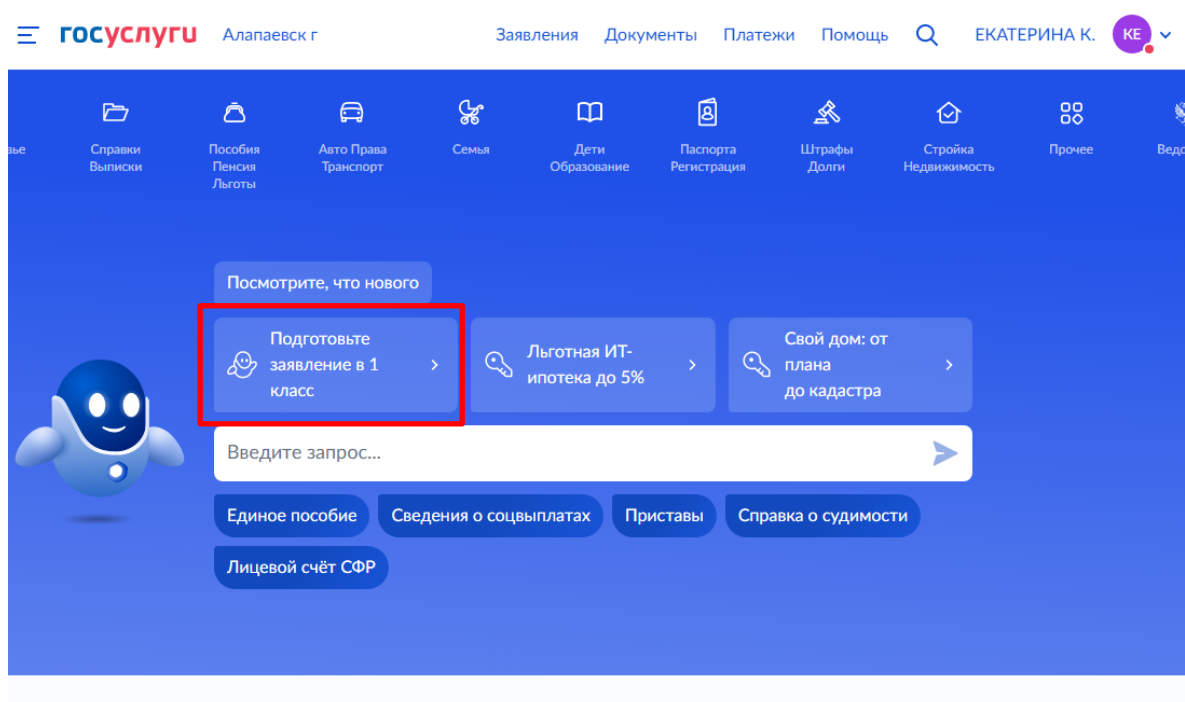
госуслуги Алапаевск г Заявления Документы Платежи Помощь ЕКАТЕРИНА К. КЕ

вье Справки Выписки Пособия Пенсия Льготы Авто Права Транспорт Семья Дети Образование Паспорта Регистрация Штрафы Долги Стройка Недвижимость Прочее Ведо

Посмотрите, что нового

Подготовьте заявление в 1 класс

Льготная ИТ-ипотека до 5%

Свой дом: от плана до кадастра

Введите запрос...

Единое пособие Сведения о соцвыплатах Приставы Справка о судимости Лицевой счёт СФР